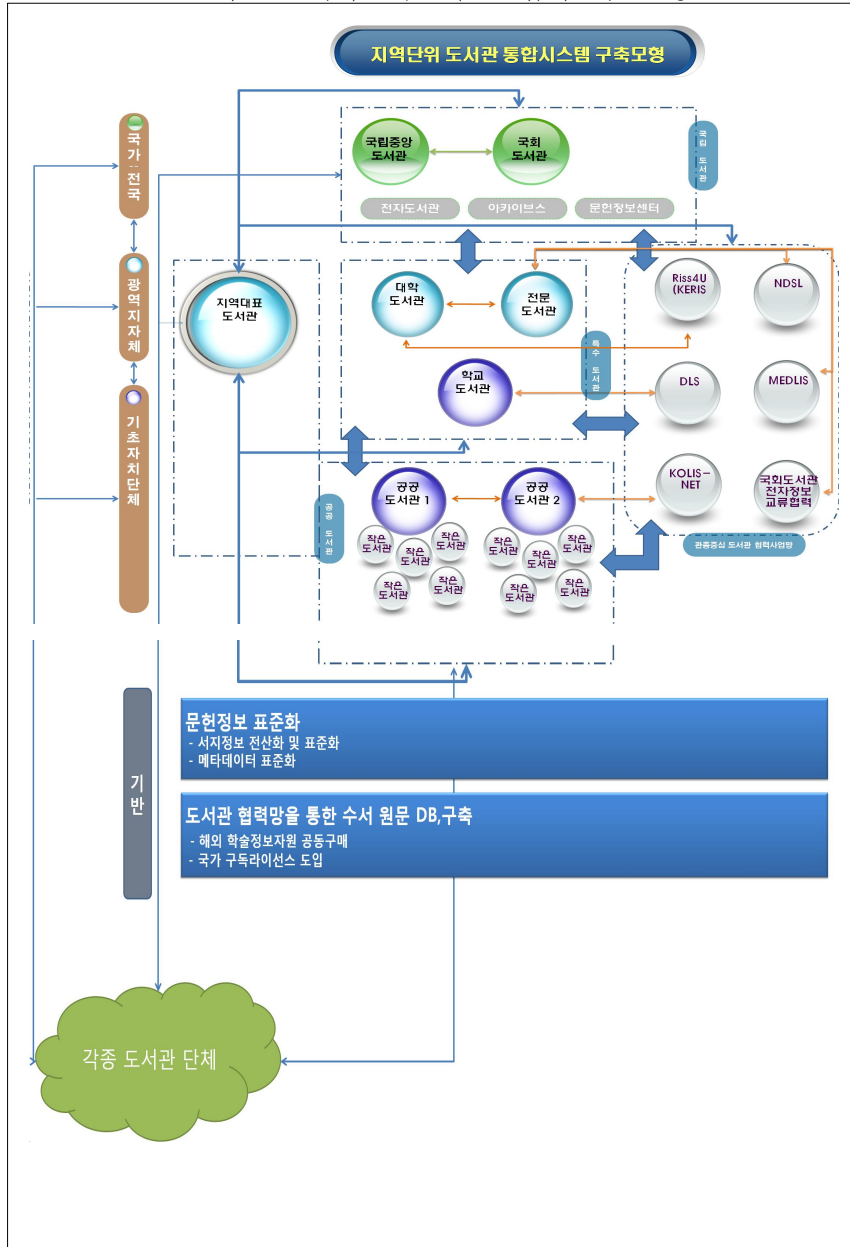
지역단위 도서관 통합시스템 구축모형

국가·전국

광역지자체

기초자치단체

국립중앙도서관

국회도서관

국립도서관

전자도서관

아카이브스

문헌정보센터

지역대표도서관

대학도서관

전문도서관

특수도서관

학교도서관

Riss4U (KERIS

NDSL

DLS

MEDLIS

KOLIS-NET

국회도서관 전자정보 교류협력

관종중심 도서관 협력사업망

공공도서관

공공도서관 1

공공도서관 2

작은도서관

작은도서관

작은도서관

작은도서관

작은도서관

작은도서관

작은도서관

작은도서관

작은도서관

작은도서관

기반

문헌정보 표준화
- 서지정보 전산화 및 표준화
- 메타데이터 표준화

도서관 협력망을 통한 수서 원문 DB,구축
- 해외 학술정보자원 공동구매
- 국가 구독라이선스 도입

각종 도서관 단체